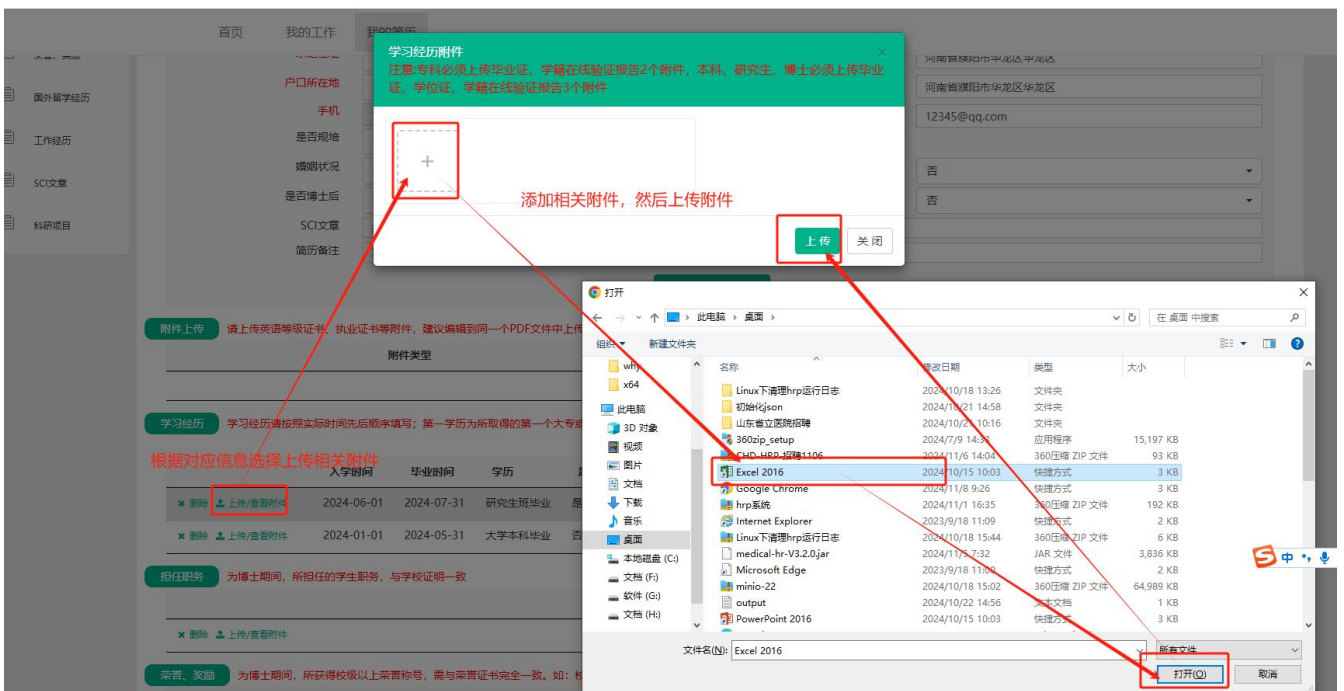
首页 我的工作 我的简历

荣誉、奖励
国外留学经历
工作经历
SCI文章
科研项目

户口所在地
手机
是否规培
婚姻状况
是否博士后
SCI文章
简历备注

河南省濮阳市华龙区华龙区
河南省濮阳市华龙区华龙区
12345@qq.com
否
否

学习经历附件
注意:专科必须上传毕业证、学籍在线验证报告2个附件，本科、研究生、博士必须上传毕业证、学位证、学籍在线验证报告3个附件

+

添加相关附件，然后上传附件

上传 关闭

附件上传 请上传英语等级证书、执业证书等附件，建议编辑到同一个PDF文件中上传
附件类型

学习经历 学习经历请按照实际时间先后顺序填写；第一学历为所取得的第一个大专或

根据对应信息选择上传相关附件

| | 入学时间 | 毕业时间 | 学历 |
|---|---|---|---|
| ✖ 删除 上传/查看附件 | 2024-06-01 | 2024-07-31 | 研究生班毕业 |
| ✖ 删除 上传/查看附件 | 2024-01-01 | 2024-05-31 | 大学本科毕业 |

担任职务 为博士期间，所担任的学生职务，与学校证明一致

✖ 删除 上传/查看附件

荣誉、奖励 为博士期间，所获得校级以上荣誉称号，需与荣誉证书完全一致。如：

打开
此电脑 › 桌面 ›
在 桌面 中搜索
组织 ▼ 新建文件夹

why
x64
此电脑
3D 对象
视频
图片
文档
下载
音乐
桌面
本地磁盘 (C:)
文档 (F:)
软件 (G:)
文档 (H:)

| 名称 | 修改日期 | 类型 | 大小 |
|---|---|---|---|
| Linux下清理hrp运行日志 | 2024/10/18 13:26 | 文件夹 | |
| 初始化json | 2024/10/21 14:58 | 文件夹 | |
| 山东省立医院招聘 | 2024/10/21 10:16 | 文件夹 | |
| 360zip_setup | 2024/7/9 14:38 | 应用程序 | 15,197 KB |
| CHD-HRP-招聘1106 | 2024/11/6 14:04 | 360压缩 ZIP 文件 | 93 KB |
| Excel 2016 | 2024/10/15 10:03 | 快捷方式 | 3 KB |
| Google Chrome | 2024/11/8 9:26 | 快捷方式 | 3 KB |
| hrp系统 | 2024/11/1 16:35 | 360压缩 ZIP 文件 | 192 KB |
| Internet Explorer | 2023/9/18 11:09 | 快捷方式 | 2 KB |
| Linux下清理hrp运行日志 | 2024/10/18 15:44 | 360压缩 ZIP 文件 | 6 KB |
| medical-hr-V3.2.0.jar | 2024/11/5 7:32 | JAR 文件 | 3,836 KB |
| Microsoft Edge | 2023/9/18 11:09 | 快捷方式 | 2 KB |
| minio-22 | 2024/10/18 15:02 | 360压缩 ZIP 文件 | 64,989 KB |
| output | 2024/10/22 14:56 | 文本文档 | 1 KB |
| PowerPoint 2016 | 2024/10/15 10:03 | 快捷方式 | 3 KB |

文件名(N): Excel 2016
所有文件
打开(O) 取消

中